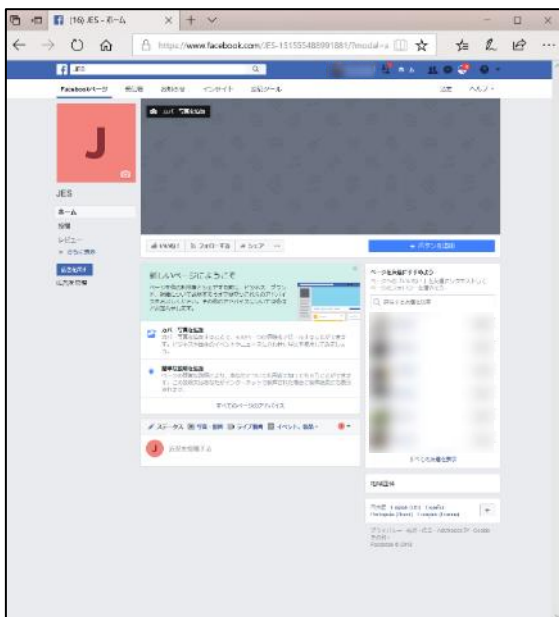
(16) JES - ホーム

https://www.facebook.com/JES-151555488991881/?modal=a

JES

Facebookページ 受信箱 お知らせ インサイト 公開ツール 設定 ヘルプ

J

JES

ホーム
投稿
レビュー
さらに表示

広告を作成
広告を管理

いいね! フォローする シェア ...

+ ボタンを追加

新しいページにようこそ

ページを見込み客にどうアピールするか、ドリンクス・ブランドの...

カバー写真を追加

すべてのページのアドバイス

ステータス 写真・動画 ライブ動画 イベント、製品

近況を投稿する

ページをお勧めする

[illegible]

すべてのお勧めを表示

日本語

English (US) Español Português (Brasil) Français (France) Deutsch

プライバシー 規約 広告 Cookie その他
Facebook © 2018